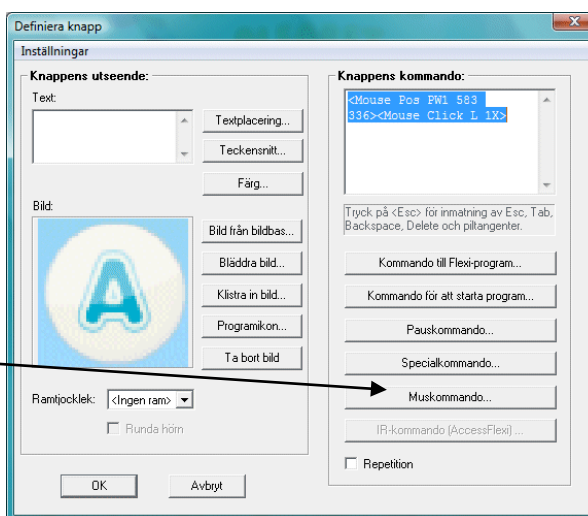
Definiera knapp

Inställningar

Knappens utseende:

Text:

Textplacering...

Teckensnitt...

Färg...

Bild:

A

Bild från bildbas...

Bläddra bild...

Klistra in bild...

Programikon...

Ta bort bild

Ramtjocklek: <Ingen ram>

Runda hörn

OK

Avbryt

Knappens kommando:

<Mouse Pos PW1 583 336><Mouse Click L 1X>

Tryck på <Esc> för inmatning av Esc, Tab, Backspace, Delete och piltangenter.

Kommando till Flexi-program...

Kommando för att starta program...

Pauskommando...

Specialkommando...

Muskommando...

IR-kommando (AccessFlexi) ...

Repetition